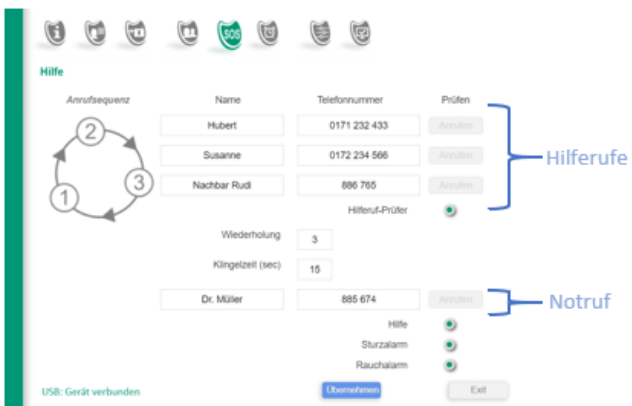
SOS

Hilfe

Anrufsequenz

2

1

3

| Name | Telefonnummer | Prüfen |
|---|---|---|
| Hubert | 0171 232 433 | Anrufen |
| Susanne | 0172 234 566 | Anrufen |
| Nachbar Rudi | 886 765 | Anrufen |

Hilferufe

Hilferuf-Prüfer

Wiederholung 3

Klingelzeit (sec) 15

| Dr. Müller | 885 674 | Anrufen |
|---|---|---|

Notruf

Hilfe

Sturzalarm

Rauchalarm

USB: Gerät verbunden

Übernehmen

Exit